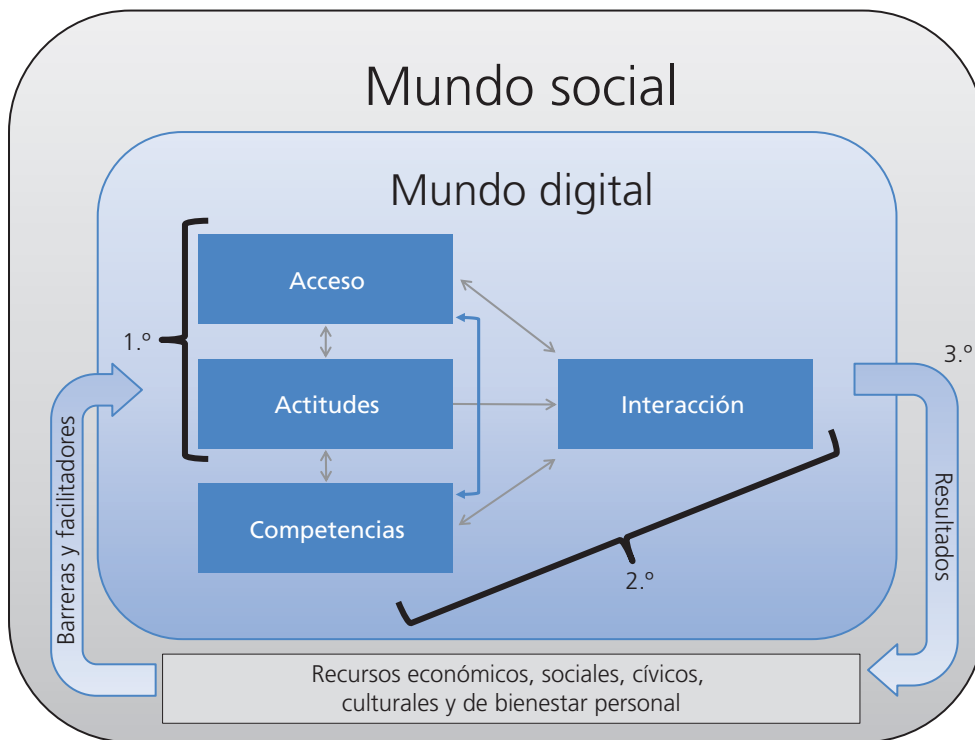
Mundo social

Mundo digital

1.º

Acceso

Actitudes

Competencias

Interacción

2.º

3.º

Barreras y facilitadores

Resultados

Recursos económicos, sociales, cívicos, culturales y de bienestar personal